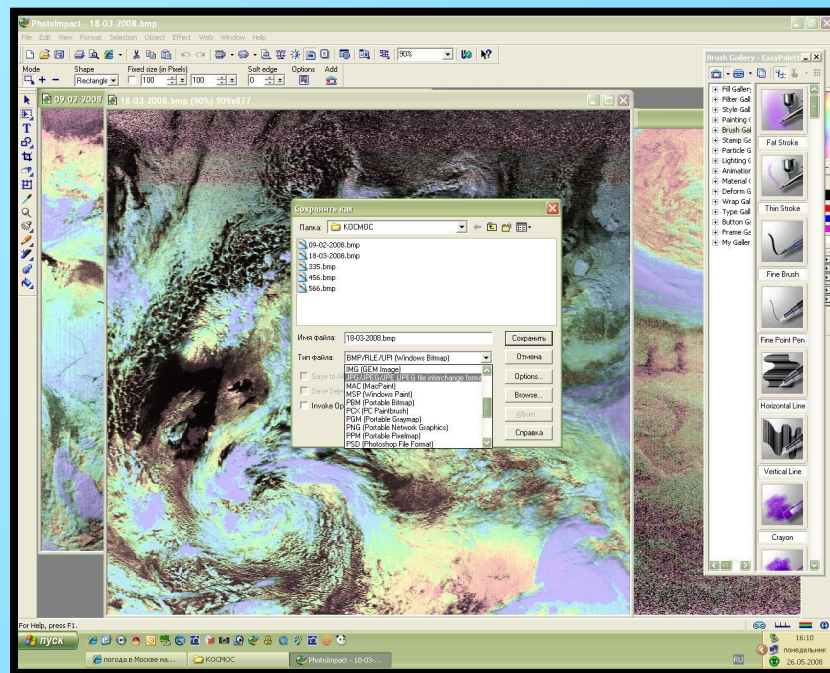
PhotoImpact - 18-03-2008.bmp

File Edit View Format Selection Object Effect Web Window Help

90%

Mode Shape Fixed size (in Pixels) Soft edge Options Add

Rectangle 100 100 0

09-02-2008 18-03-2008.bmp (90%) 909x877

Сохранить как

Папка: КОСМОС

09-02-2008.bmp
18-03-2008.bmp
335.bmp
456.bmp
566.bmp

Имя файла: 18-03-2008.bmp

Сохранить

Тип файла: BMP/RLE/DIB (Windows Bitmap)

Отмена

IMG (GEM Image)
JPG/JPE/JFIF/JPEG (JPEG file interchange format)
MAC (MacPaint)
MSP (Windows Paint)
PBM (Portable Bitmap)
PCX (PC Paintbrush)
PGM (Portable Graymap)
PNG (Portable Network Graphics)
PPM (Portable Pixelmap)
PSD (Photoshop File Format)

Options...
Browse...
Album...
Справка

Save to
Save Sel
Invoke Op

Brush Gallery - EasyPalette

Fill Gallery
Filter Gall
Style Gall
Painting
Brush Gal
Stamp Ga
Particle G
Lighting
Animation
Material
Deform G
Wrap Gal
Type Gall
Button G
Frame Ga
My Galler

Fat Stroke
Thin Stroke
Fine Brush
Fine Point Pen
Horizontal Line
Vertical Line
Crayon

For Help, press F1.

пуск

погода в Москве на...
КОСМОС
PhotoImpact - 18-03-...

RU

16:10
понедельник
26.05.2008